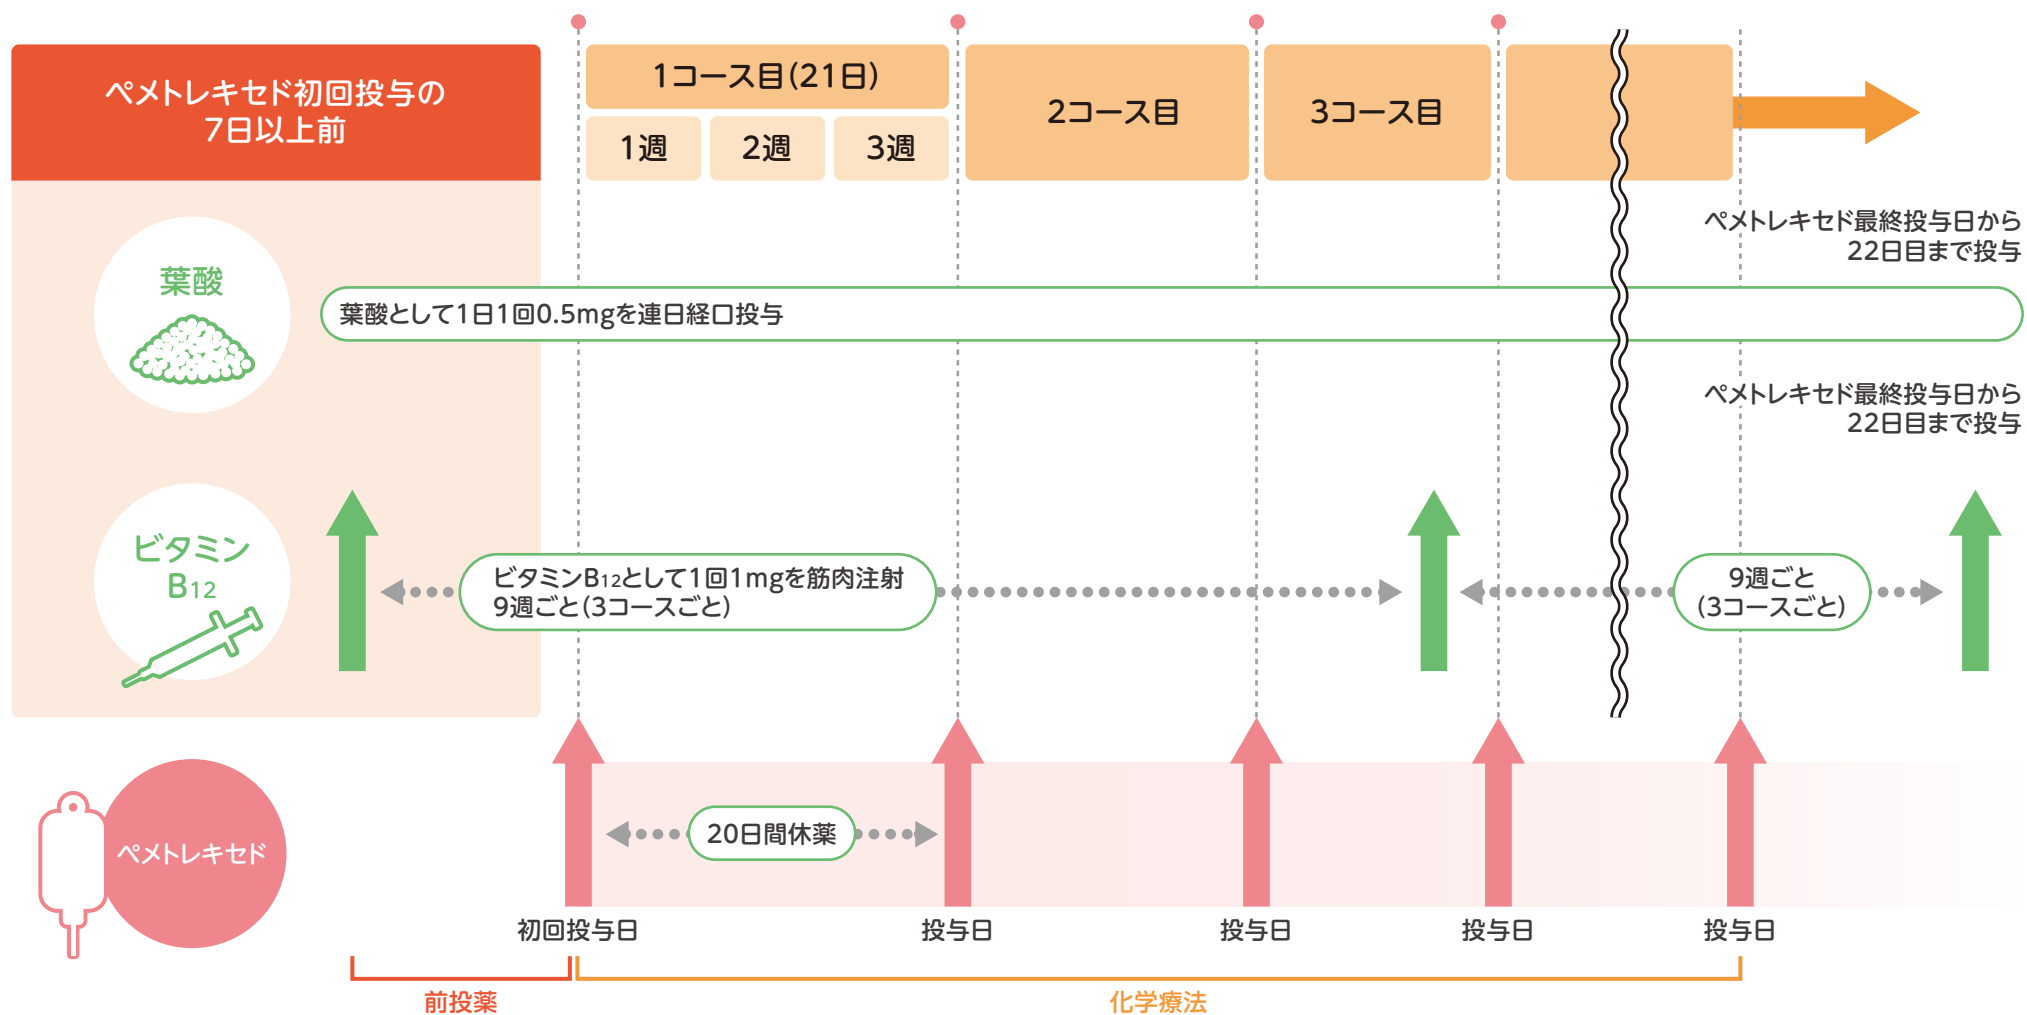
ペメトレキセド初回投与の
7日以上前

1コース目(21日)

1週 2週 3週

2コース目

3コース目

ペメトレキセド最終投与日から
22日目まで投与

葉酸

葉酸として1日1回0.5mgを連日経口投与

ペメトレキセド最終投与日から
22日目まで投与

ビタミン
B12

ビタミンB12として1回1mgを筋肉注射
9週ごと(3コースごと)

9週ごと
(3コースごと)

ペメトレキセド

20日間休薬

初回投与日 投与日 投与日 投与日 投与日

前投薬

化学療法